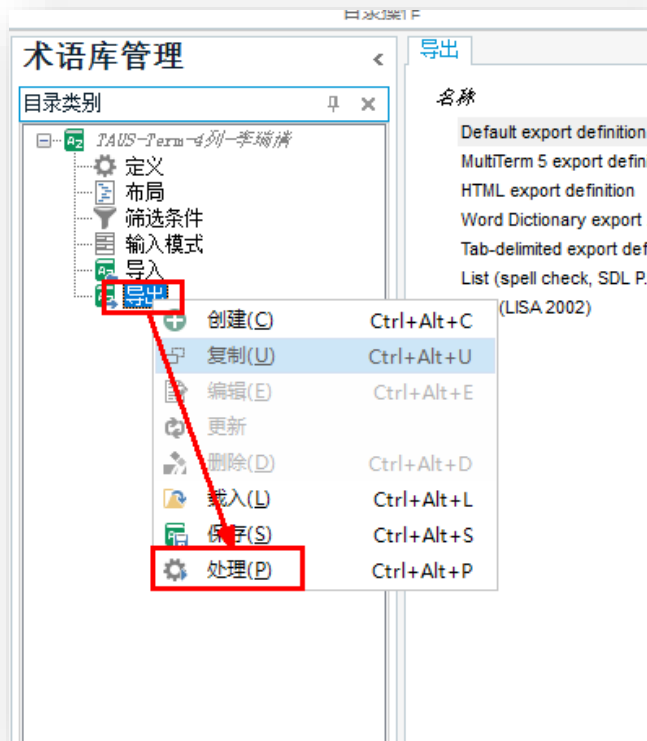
目录操作

术语库管理

目录类别

TAUS-Term-系列-李瑞清

定义

布局

筛选条件

输入模式

导入

导出

创建(C) Ctrl+Alt+C

复制(U) Ctrl+Alt+U

编辑(E) Ctrl+Alt+E

更新

删除(D) Ctrl+Alt+D

载入(L) Ctrl+Alt+L

保存(S) Ctrl+Alt+S

处理(P) Ctrl+Alt+P

导出

名称

Default export definition

MultiTerm 5 export defin

HTML export definition

Word Dictionary export

Tab-delimited export def

List (spell check, SDL P.

(LISA 2002)